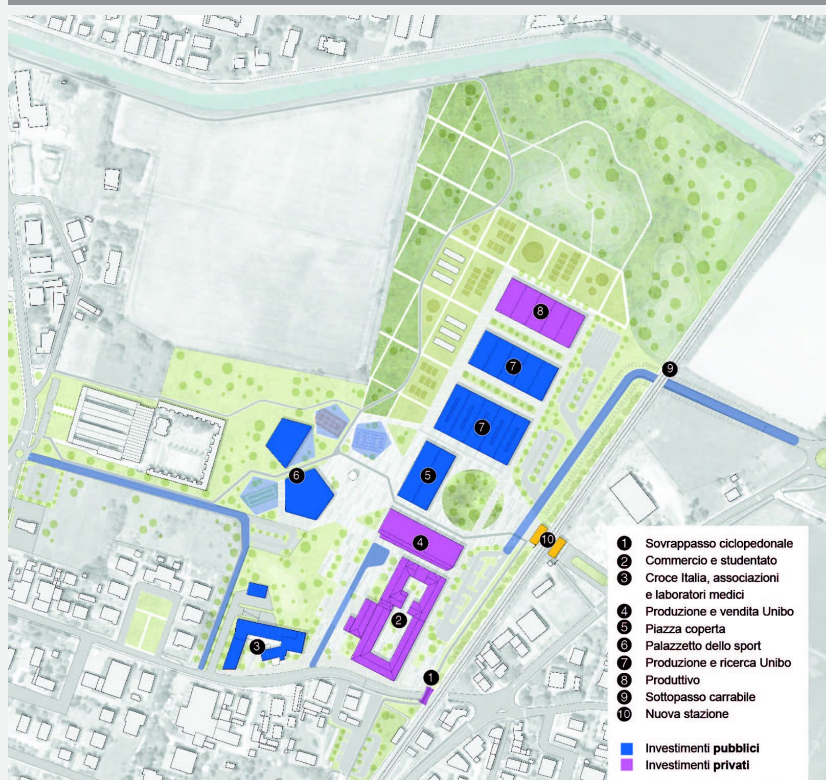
8
7
7
6
5
4
10
9
2
3
1

1 Sovrappasso ciclopedonale
2 Commercio e studentato
3 Croce Italia, associazioni e laboratori medici
4 Produzione e vendita Unibo
5 Piazza coperta
6 Palazzetto dello sport
7 Produzione e ricerca Unibo
8 Produttivo
9 Sottopasso carrabile
10 Nuova stazione

Investimenti **pubblici**
Investimenti **privati**